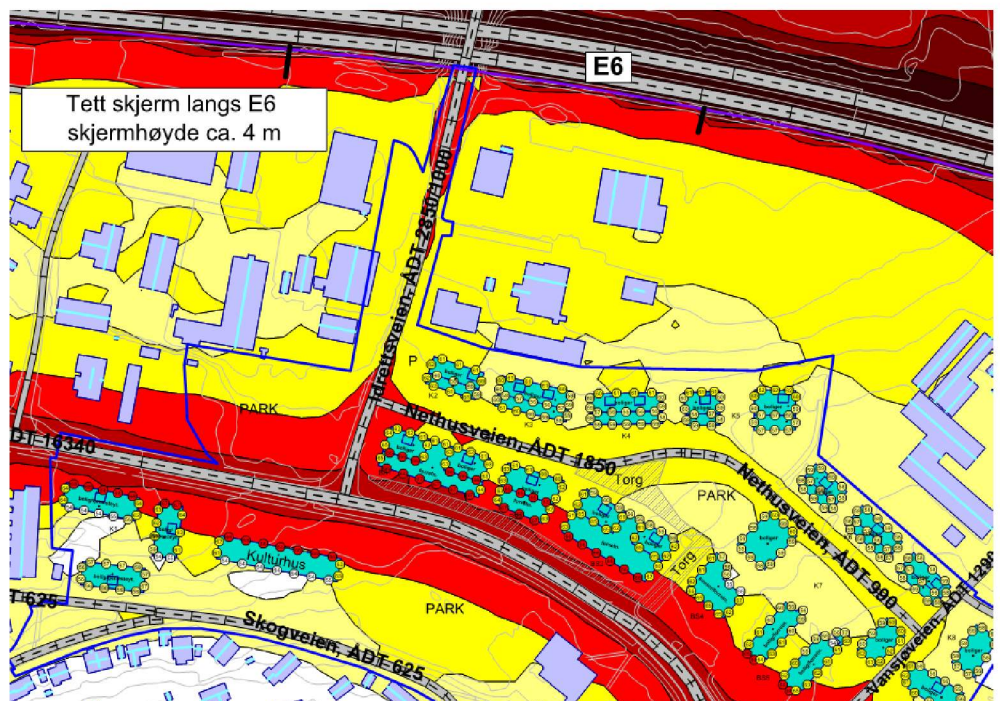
E6

Tett skjerm langs E6
skjermhøyde ca. 4 m

Idrettsveien, ÅDT 2850/1600

P

PARK

ÅDT 16340

Nethusveien, ÅDT 1850

Torg

PARK

Nethusveien, ÅDT 990

Torg

Kulturhus

ÅDT 625

PARK

Skogveien, ÅDT 625

Vansjøveien, ÅDT 1290